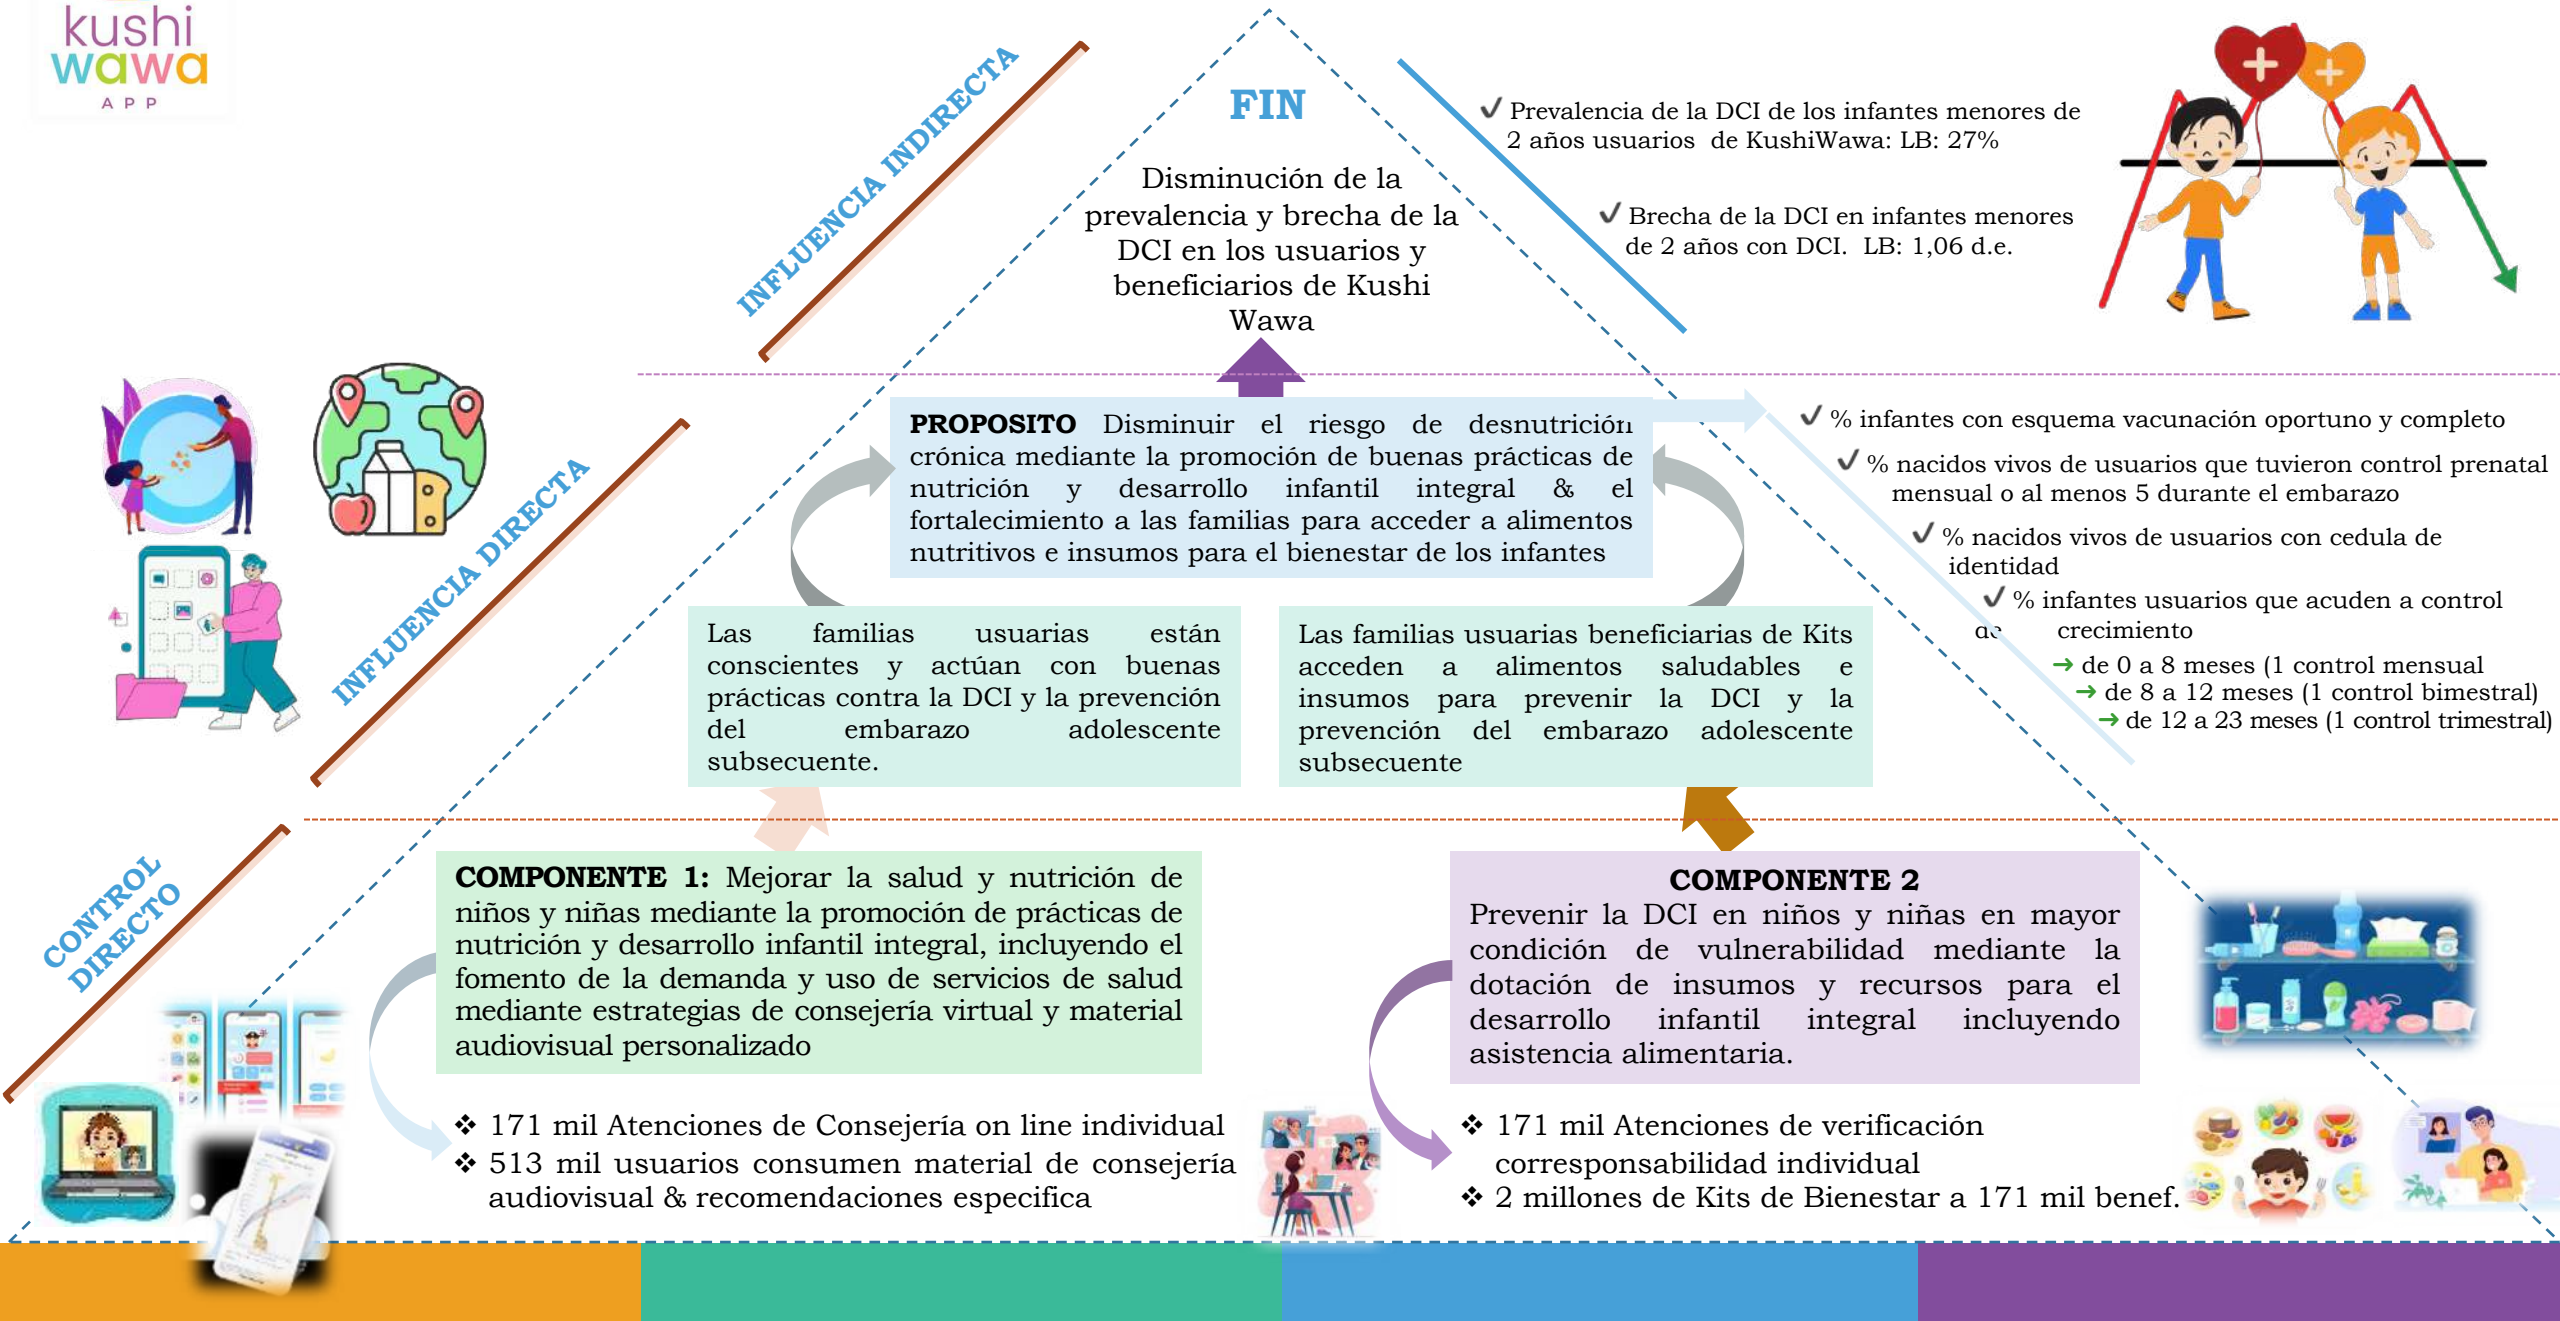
kushi wawa APP

INFLUENCIA INDIRECTA

FIN

Disminución de la prevalencia y brecha de la DCI en los usuarios y beneficiarios de Kushi Wawa

✓ Prevalencia de la DCI de los infantes menores de 2 años usuarios de KushiWawa: LB: 27%

✓ Brecha de la DCI en infantes menores de 2 años con DCI. LB: 1,06 d.e.

INFLUENCIA DIRECTA

PROPOSITO Disminuir el riesgo de desnutrición crónica mediante la promoción de buenas prácticas de nutrición y desarrollo infantil integral & el fortalecimiento a las familias para acceder a alimentos nutritivos e insumos para el bienestar de los infantes

✓ % infantes con esquema vacunación oportuno y completo

✓ % nacidos vivos de usuarios que tuvieron control prenatal mensual o al menos 5 durante el embarazo

✓ % nacidos vivos de usuarios con cedula de identidad

✓ % infantes usuarios que acuden a control de crecimiento

→ de 0 a 8 meses (1 control mensual

→ de 8 a 12 meses (1 control bimestral)

→ de 12 a 23 meses (1 control trimestral)

Las familias usuarias están conscientes y actúan con buenas prácticas contra la DCI y la prevención del embarazo adolescente subsecuente.

Las familias usuarias beneficiarias de Kits acceden a alimentos saludables e insumos para prevenir la DCI y la prevención del embarazo adolescente subsecuente

CONTROL DIRECTO

COMPONENTE 1: Mejorar la salud y nutrición de niños y niñas mediante la promoción de prácticas de nutrición y desarrollo infantil integral, incluyendo el fomento de la demanda y uso de servicios de salud mediante estrategias de consejería virtual y material audiovisual personalizado

COMPONENTE 2
Prevenir la DCI en niños y niñas en mayor condición de vulnerabilidad mediante la dotación de insumos y recursos para el desarrollo infantil integral incluyendo asistencia alimentaria.

❖ 171 mil Atenciones de Consejería on line individual
❖ 513 mil usuarios consumen material de consejería audiovisual & recomendaciones especifica

❖ 171 mil Atenciones de verificación corresponsabilidad individual
❖ 2 millones de Kits de Bienestar a 171 mil benef.